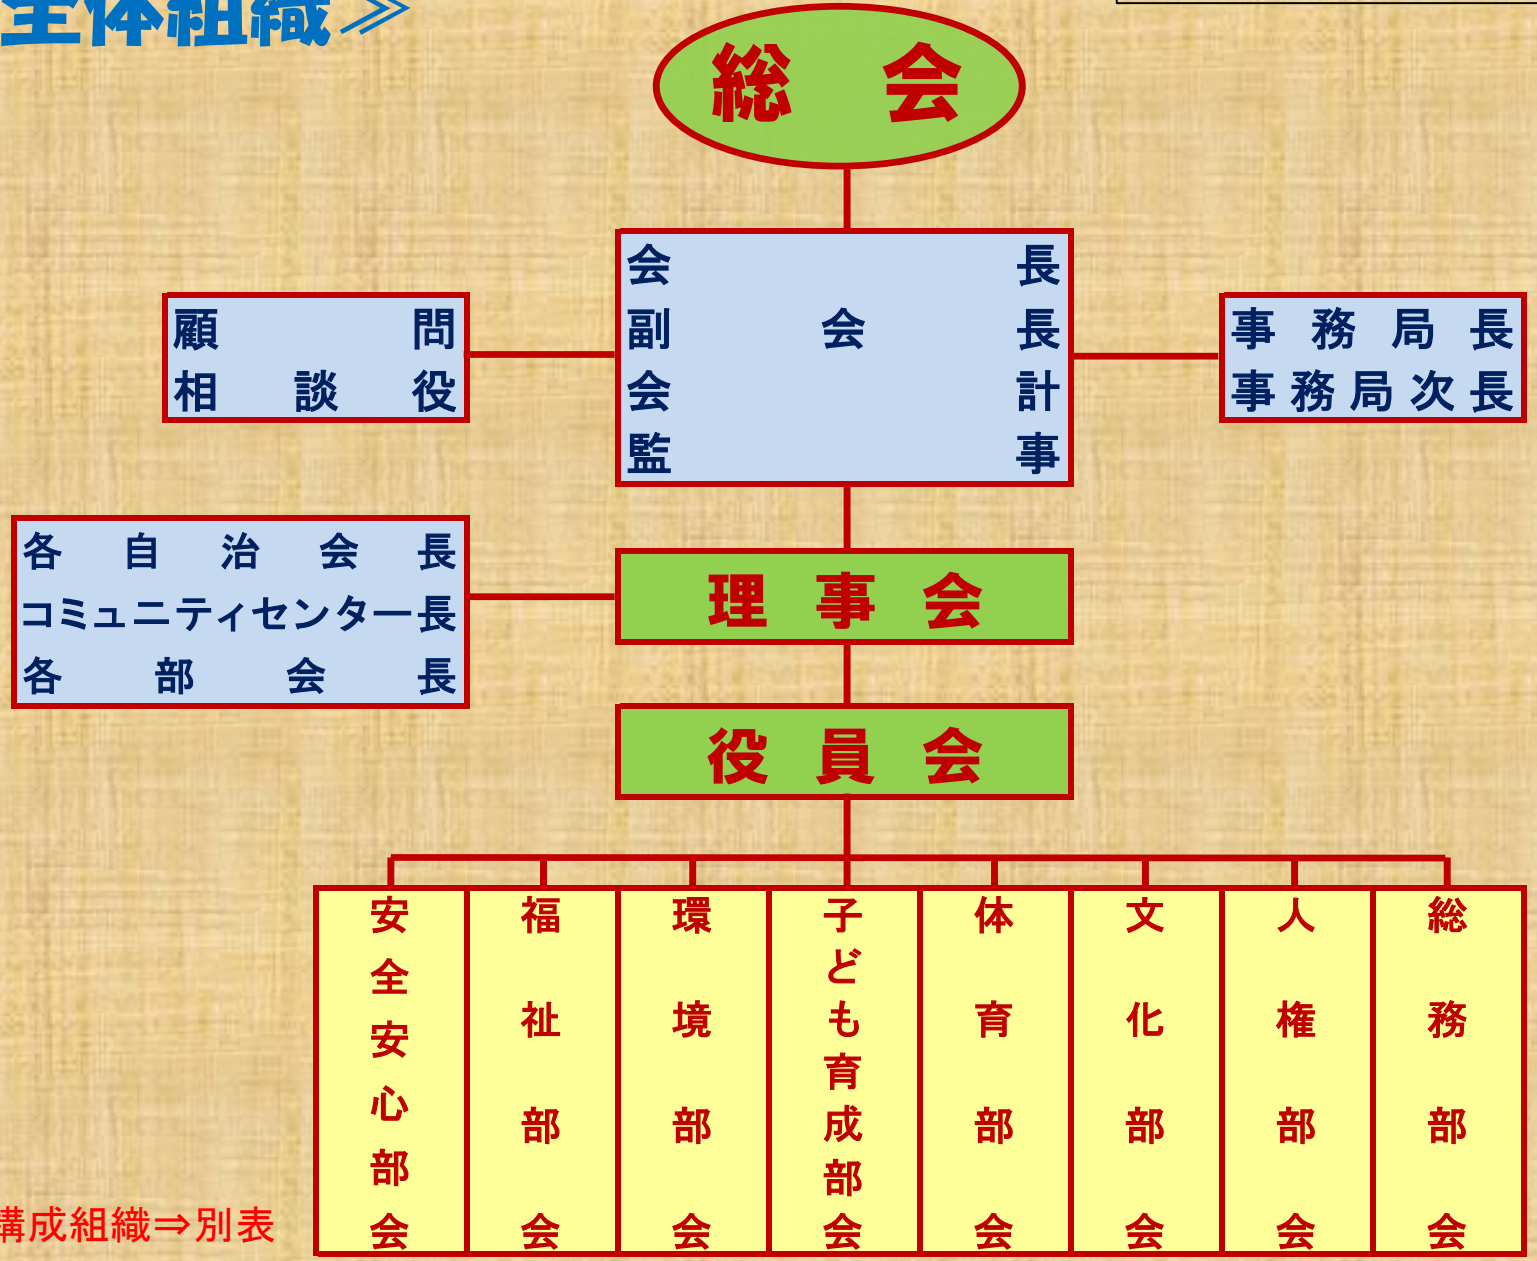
全体組織≫

総　会

会長
副会長
会計
監事

顧問
相談役

事務局長
事務局次長

各自治会長
コミュニティセンター長
各部会長

理事会

役員会

| 安全安心部会 | 福祉部会 | 環境部会 | 子ども育成部会 | 体育部会 | 文化部会 | 人権部会 | 総務部会 |
|---|---|---|---|---|---|---|---|

構成組織⇒別表